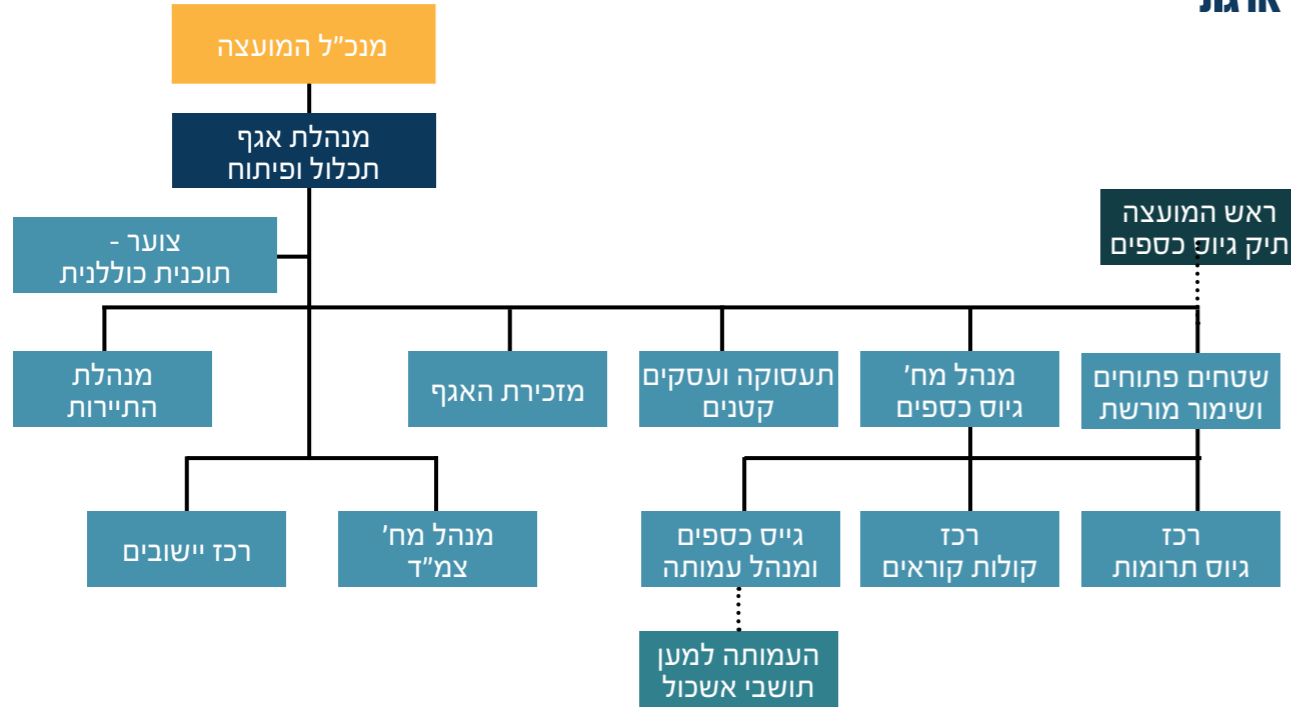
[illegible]

מנכ"ל המועצה

מנהלת אגף תכלול ופיתוח

צוער - תוכנית כוללנית

ראש המועצה תיק גיוס כספים

מנהלת התיירות

מזכירת האגף

תעסוקה ועסקים קטנים

מנהל מח' גיוס כספים

שטחים פתוחים ושימור מורשת

רכז יישובים

מנהל מח' צמ"ד

גייס כספים ומנהל עמותה

רכז קולות קוראים

רכז גיוס תרומות

העמותה למען תושבי אשכול